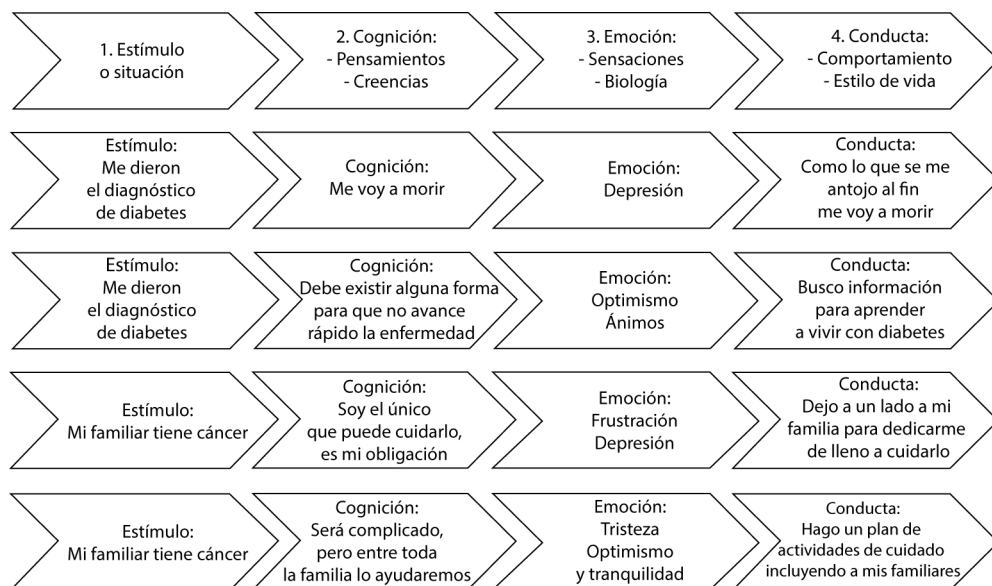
1. Estímulo o situación

2. Cognición:
- Pensamientos
- Creencias

3. Emoción:
- Sensaciones
- Biología

4. Conducta:
- Comportamiento
- Estilo de vida

Estímulo: Me dieron el diagnóstico de diabetes

Cognición: Me voy a morir

Emoción: Depresión

Conducta: Como lo que se me antojo al fin me voy a morir

Estímulo: Me dieron el diagnóstico de diabetes

Cognición: Debe existir alguna forma para que no avance rápido la enfermedad

Emoción: Optimismo Ánimos

Conducta: Busco información para aprender a vivir con diabetes

Estímulo: Mi familiar tiene cáncer

Cognición: Soy el único que puede cuidarlo, es mi obligación

Emoción: Frustración Depresión

Conducta: Dejo a un lado a mi familia para dedicarme de lleno a cuidarlo

Estímulo: Mi familiar tiene cáncer

Cognición: Será complicado, pero entre toda la familia lo ayudaremos

Emoción: Tristeza Optimismo y tranquilidad

Conducta: Hago un plan de actividades de cuidado incluyendo a mis familiares